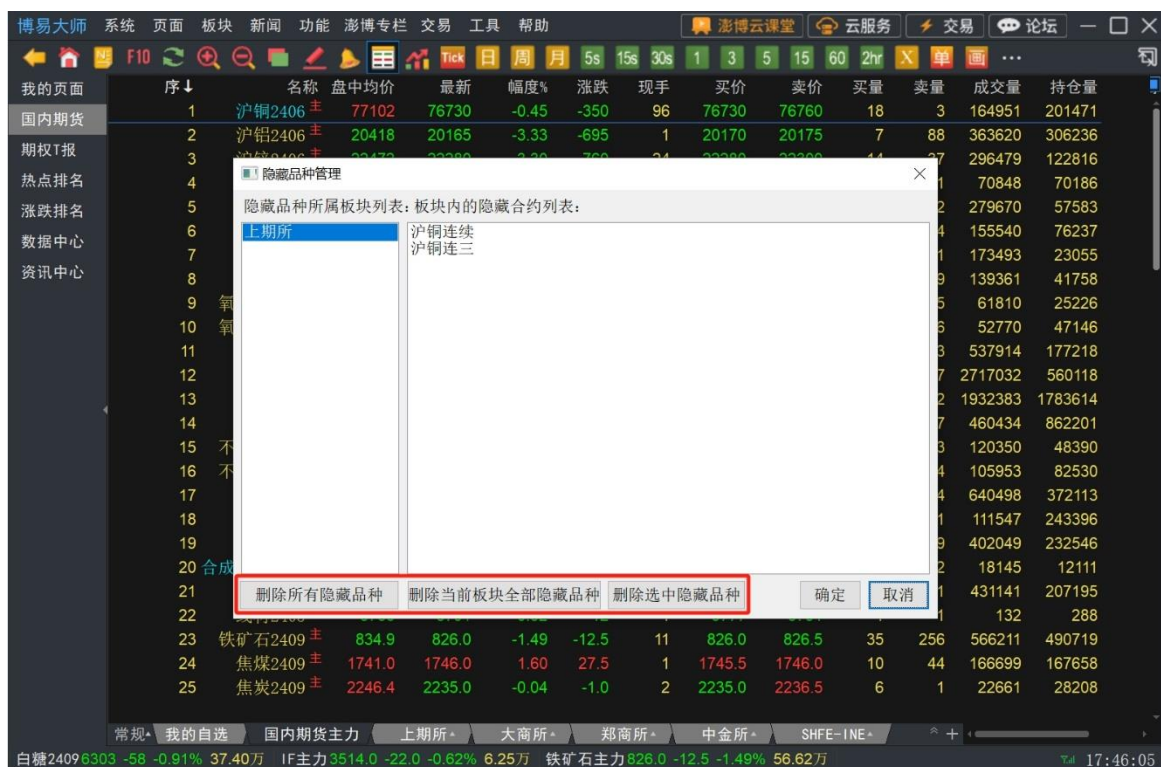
博易大师 系统 页面 板块 新闻 功能 澎博专栏 交易 工具 帮助 澎博云课堂 云服务 交易 论坛

F10 Tick 日 周 月 5s 15s 30s 1 3 5 15 60 2hr X 单 画 ···

我的页面
国内期货
期权T报
热点排名
涨跌排名
数据中心
资讯中心

| 序↓ | 名称 | 盘中均价 | 最新 | 幅度% | 涨跌 | 现手 | 买价 | 卖价 | 买量 | 卖量 | 成交量 | 持仓量 |
|---|---|---|---|---|---|---|---|---|---|---|---|---|
| 1 | 沪铜2406 主 | 77102 | 76730 | -0.45 | -350 | 96 | 76730 | 76760 | 18 | 3 | 164951 | 201471 |
| 2 | 沪铝2406 主 | 20418 | 20165 | -3.33 | -695 | 1 | 20170 | 20175 | 7 | 88 | 363620 | 306236 |
| 3 | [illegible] | | | | | | | | | | 296479 | 122816 |
| 4 | | | | | | | | | | | 70848 | 70186 |
| 5 | | | | | | | | | | | 279670 | 57583 |
| 6 | | | | | | | | | | | 155540 | 76237 |
| 7 | | | | | | | | | | | 173493 | 23055 |
| 8 | | | | | | | | | | | 139361 | 41758 |
| 9 | 氧 | | | | | | | | | | 61810 | 25226 |
| 10 | 氧 | | | | | | | | | | 52770 | 47146 |
| 11 | | | | | | | | | | | 537914 | 177218 |
| 12 | | | | | | | | | | | 2717032 | 560118 |
| 13 | | | | | | | | | | | 1932383 | 1783614 |
| 14 | | | | | | | | | | | 460434 | 862201 |
| 15 | 不 | | | | | | | | | | 120350 | 48390 |
| 16 | 不 | | | | | | | | | | 105953 | 82530 |
| 17 | | | | | | | | | | | 640498 | 372113 |
| 18 | | | | | | | | | | | 111547 | 243396 |
| 19 | | | | | | | | | | | 402049 | 232546 |
| 20 | 合成 | | | | | | | | | | 18145 | 12111 |
| 21 | | | | | | | | | | | 431141 | 207195 |
| 22 | | | | | | | | | | | 132 | 288 |
| 23 | 铁矿石2409 主 | 834.9 | 826.0 | -1.49 | -12.5 | 11 | 826.0 | 826.5 | 35 | 256 | 566211 | 490719 |
| 24 | 焦煤2409 主 | 1741.0 | 1746.0 | 1.60 | 27.5 | 1 | 1745.5 | 1746.0 | 10 | 44 | 166699 | 167658 |
| 25 | 焦炭2409 主 | 2246.4 | 2235.0 | -0.04 | -1.0 | 2 | 2235.0 | 2236.5 | 6 | 1 | 22661 | 28208 |

隐藏品种管理
隐藏品种所属板块列表: 板块内的隐藏合约列表:
上期所
沪铜连续
沪铜连三
删除所有隐藏品种 删除当前板块全部隐藏品种 删除选中隐藏品种 确定 取消

常规 我的自选 国内期货主力 上期所 大商所 郑商所 中金所 SHFE-INE

白糖2409 6303 -58 -0.91% 37.40万 IF主力 3514.0 -22.0 -0.62% 6.25万 铁矿石主力 826.0 -12.5 -1.49% 56.62万 17:46:05